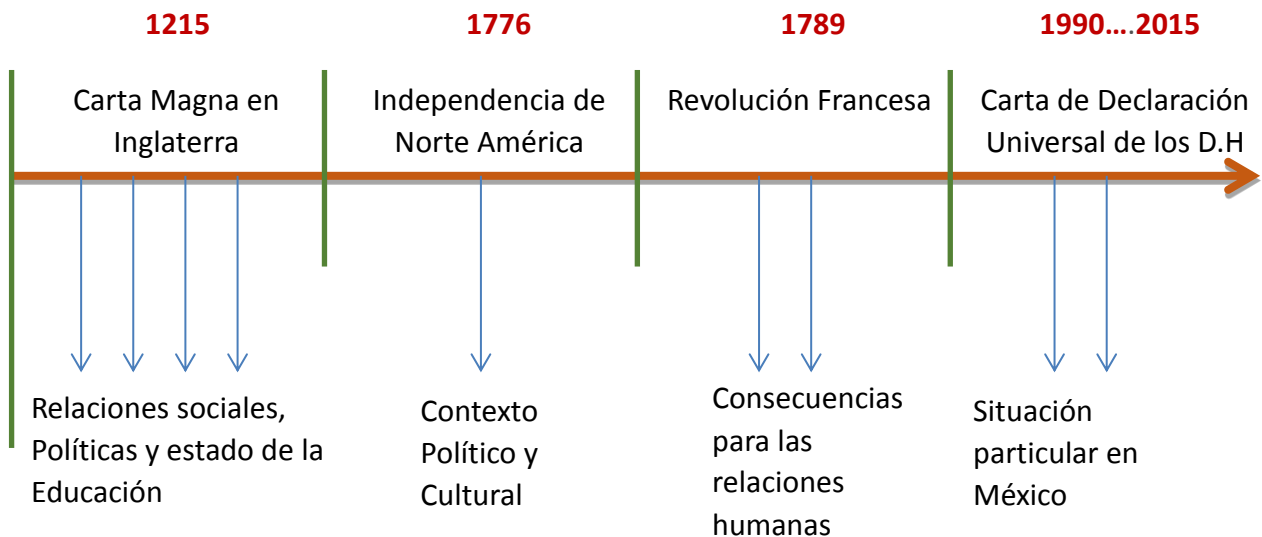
1215

Carta Magna en Inglaterra

1776

Independencia de Norte América

1789

Revolución Francesa

1990…..2015

Carta de Declaración Universal de los D.H

Relaciones sociales, Políticas y estado de la Educación

Contexto Político y Cultural

Consecuencias para las relaciones humanas

Situación particular en México